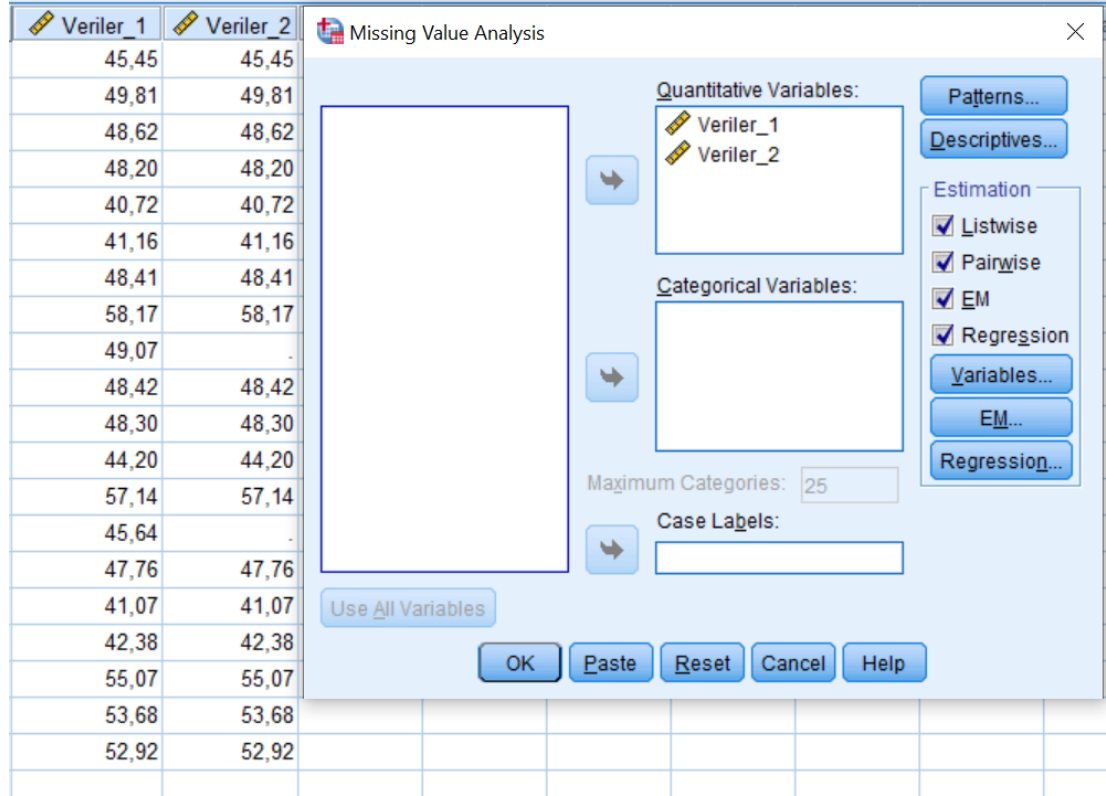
| Veriler_1 | Veriler_2 |
|---|---|
| 45,45 | 45,45 |
| 49,81 | 49,81 |
| 48,62 | 48,62 |
| 48,20 | 48,20 |
| 40,72 | 40,72 |
| 41,16 | 41,16 |
| 48,41 | 48,41 |
| 58,17 | 58,17 |
| 49,07 | . |
| 48,42 | 48,42 |
| 48,30 | 48,30 |
| 44,20 | 44,20 |
| 57,14 | 57,14 |
| 45,64 | . |
| 47,76 | 47,76 |
| 41,07 | 41,07 |
| 42,38 | 42,38 |
| 55,07 | 55,07 |
| 53,68 | 53,68 |
| 52,92 | 52,92 |

Missing Value Analysis

Quantitative Variables:
Veriler_1
Veriler_2

Categorical Variables:

Maximum Categories: 25

Case Labels:

Use All Variables

Patterns...
Descriptives...

Estimation
Listwise
Pairwise
EM
Regression
Variables...
EM...
Regression...

OK Paste Reset Cancel Help